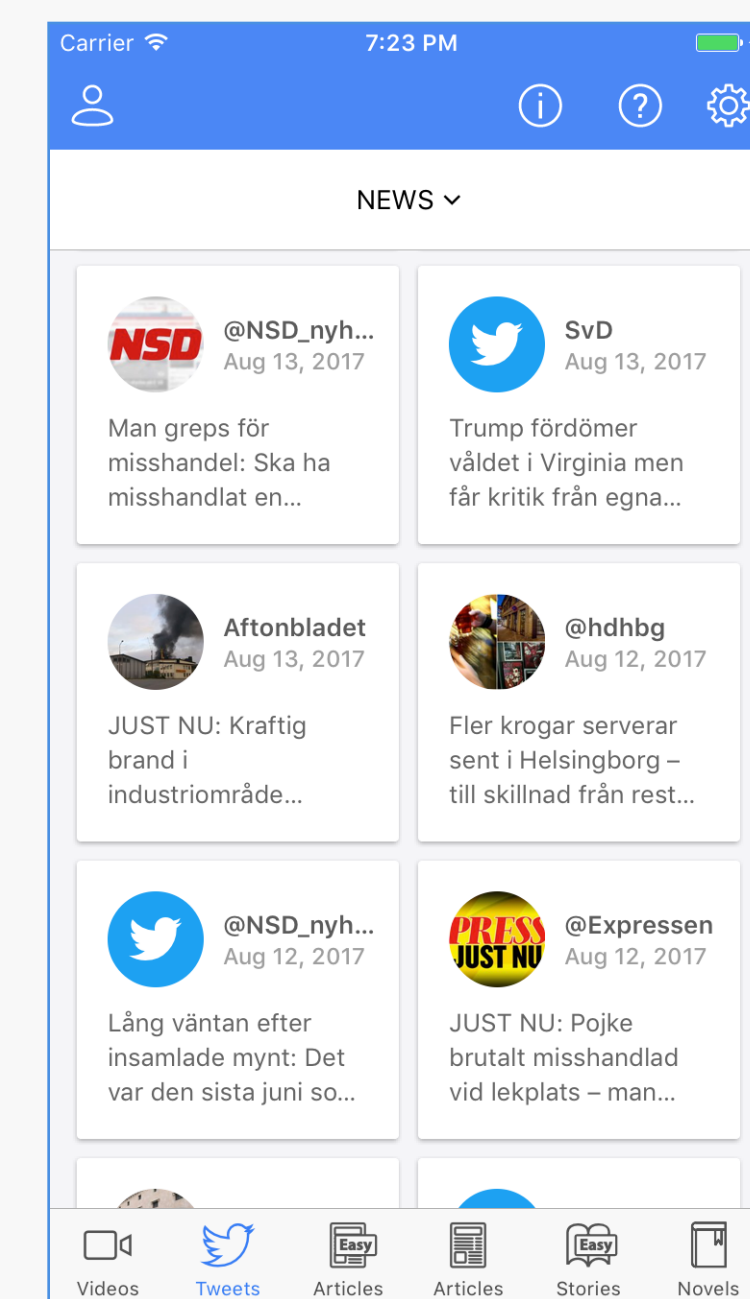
Carrier 7:23 PM

NEWS

NSD
@NSD_nyh...
Aug 13, 2017
Man greps för misshandel: Ska ha misshandlat en...

SvD
Aug 13, 2017
Trump fördömer våldet i Virginia men får kritik från egna...

Aftonbladet
Aug 13, 2017
JUST NU: Kraftig brand i industriområde...

@hdhbg
Aug 12, 2017
Fler krogar serverar sent i Helsingborg – till skillnad från rest...

@NSD_nyh...
Aug 12, 2017
Lång väntan efter insamlade mynt: Det var den sista juni so...

PRESS JUST NU
@Expressen
Aug 12, 2017
JUST NU: Pojke brutalt misshandlad vid lekplats – man...

Videos Tweets Easy Articles Articles Easy Stories Novels